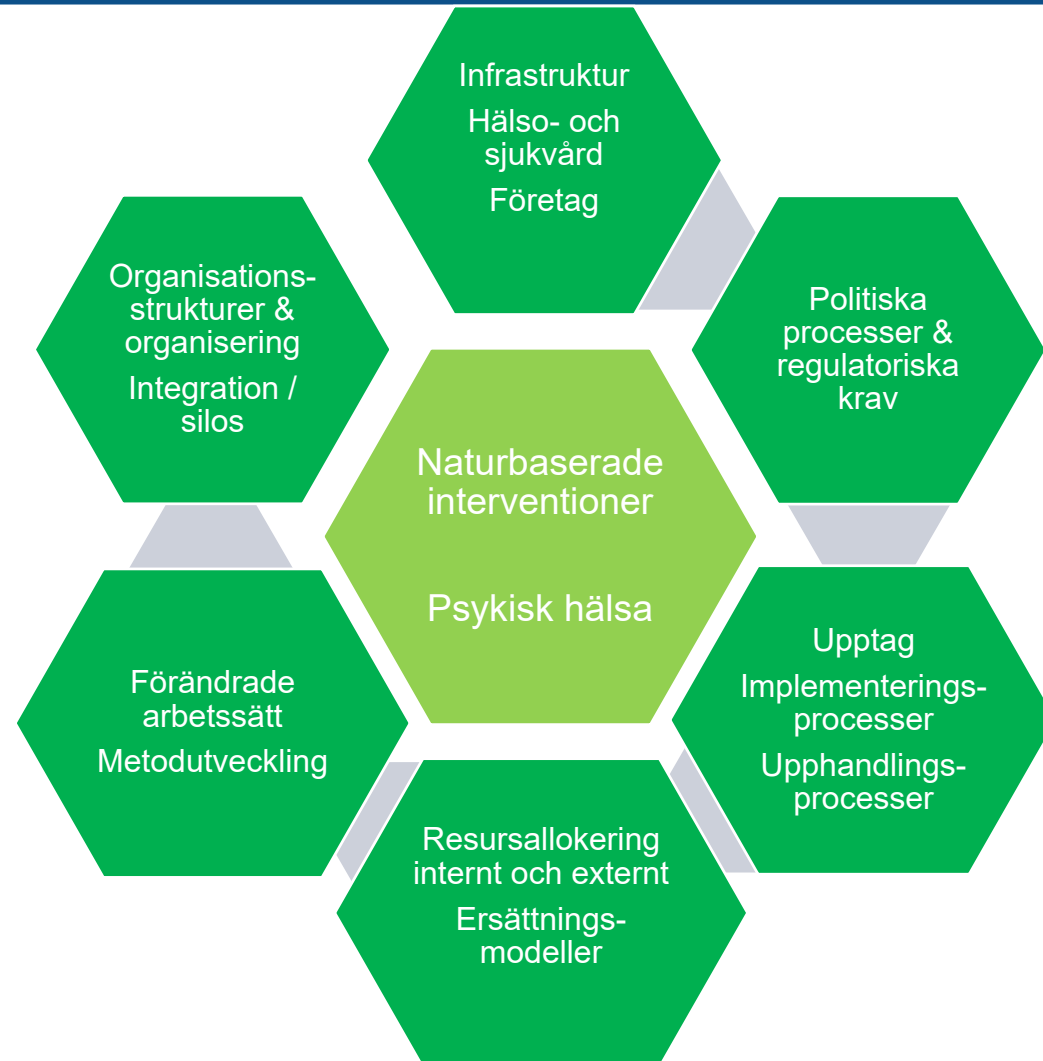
Infrastruktur
Hälso- och sjukvård
Företag

Politiska processer & regulatoriska krav

Upptag
Implementerings-processer
Upphandlings-processer

Resursallokering internt och externt
Ersättnings-modeller

Förändrade arbetssätt
Metodutveckling

Organisations-strukturer & organisering
Integration / silos

Naturbaserade interventioner

Psykisk hälsa